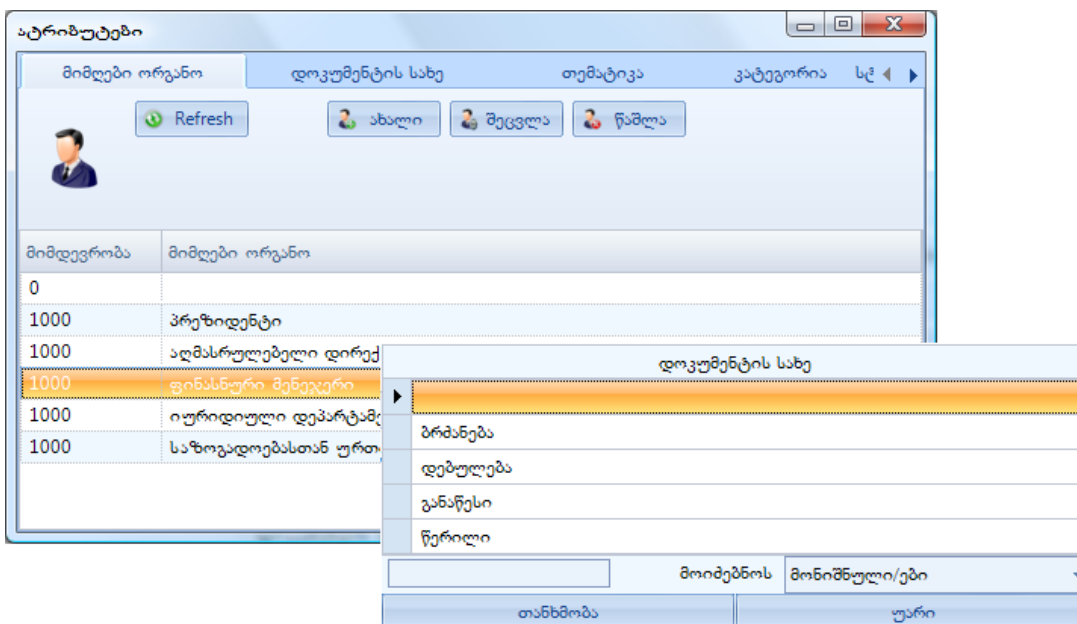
ატრიბუტები

მიმღები ორგანო | დოკუმენტის სახე | თემატიკა | კატეგორია | ს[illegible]

Refresh
ახალი
შეცვლა
წაშლა

| მიმდევრობა | მიმღები ორგანო |
|---|---|
| 0 | |
| 1000 | პრეზიდენტი |
| 1000 | აღმასრულებელი დირექ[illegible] |
| 1000 | ფინანსური მენეჯერი |
| 1000 | იურიდიული დეპარტამე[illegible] |
| 1000 | საზოგადოებასთან ურთ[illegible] |

| დოკუმენტის სახე |
|---|
| |
| ბრძანება |
| დებულება |
| განაწესი |
| წერილი |

მოიძებნოს
მონიშნული/ები

თანხმობა
უარი